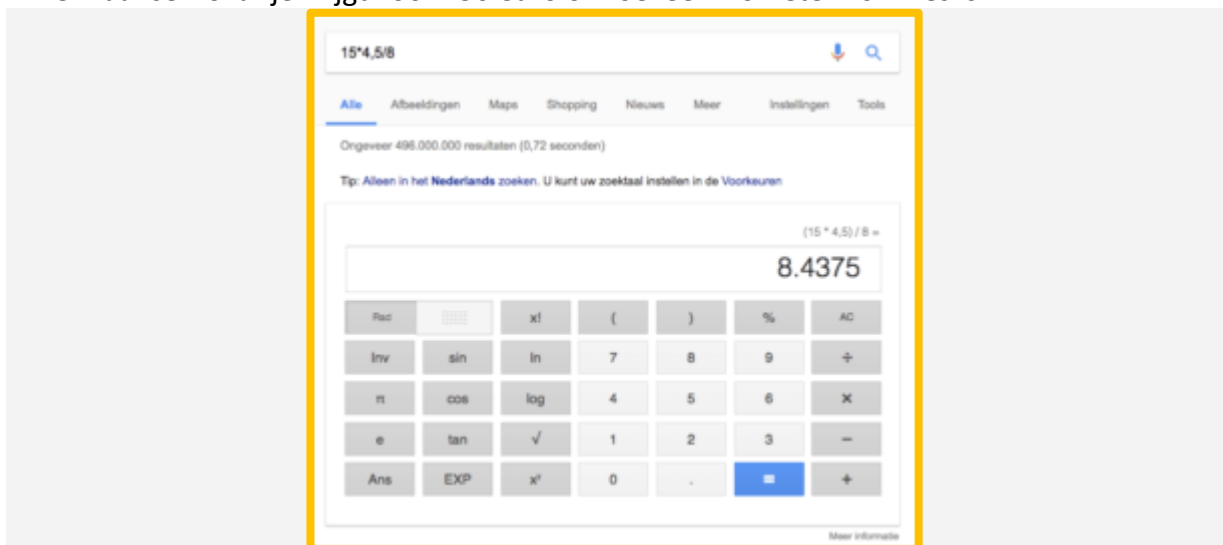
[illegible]

15*4,5/8

Alle Afbeeldingen Maps Shopping Nieuws Meer Instellingen Tools

Ongeveer 496.000.000 resultaten (0,72 seconden)

Tip: Alleen in het **Nederlands** zoeken. U kunt uw zoektaal instellen in de Voorkeuren

(15 * 4,5) / 8 =

8.4375

| Rad | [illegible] | x! | ( | ) | % | AC |
|---|---|---|---|---|---|---|
| Inv | sin | ln | 7 | 8 | 9 | ÷ |
| π | cos | log | 4 | 5 | 6 | × |
| e | tan | √ | 1 | 2 | 3 | − |
| Ans | EXP | $x^y$ | 0 | . | = | + |

Meer informatie